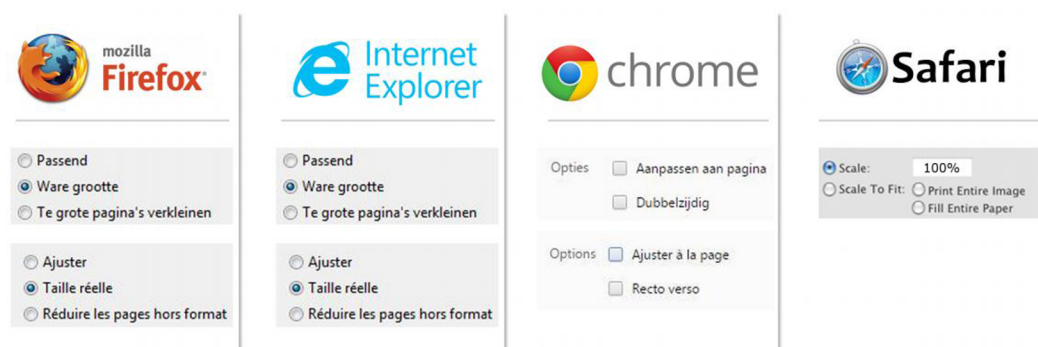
mozilla
Firefox

Passend
Ware grootte
Te grote pagina's verkleinen

Ajuster
Taille réelle
Réduire les pages hors format

Internet Explorer

Passend
Ware grootte
Te grote pagina's verkleinen

Ajuster
Taille réelle
Réduire les pages hors format

chrome

Opties
Aanpassen aan pagina
Dubbelzijdig

Options
Ajuster à la page
Recto verso

Safari

Scale: 100%
Scale To Fit: Print Entire Image
Fill Entire Paper